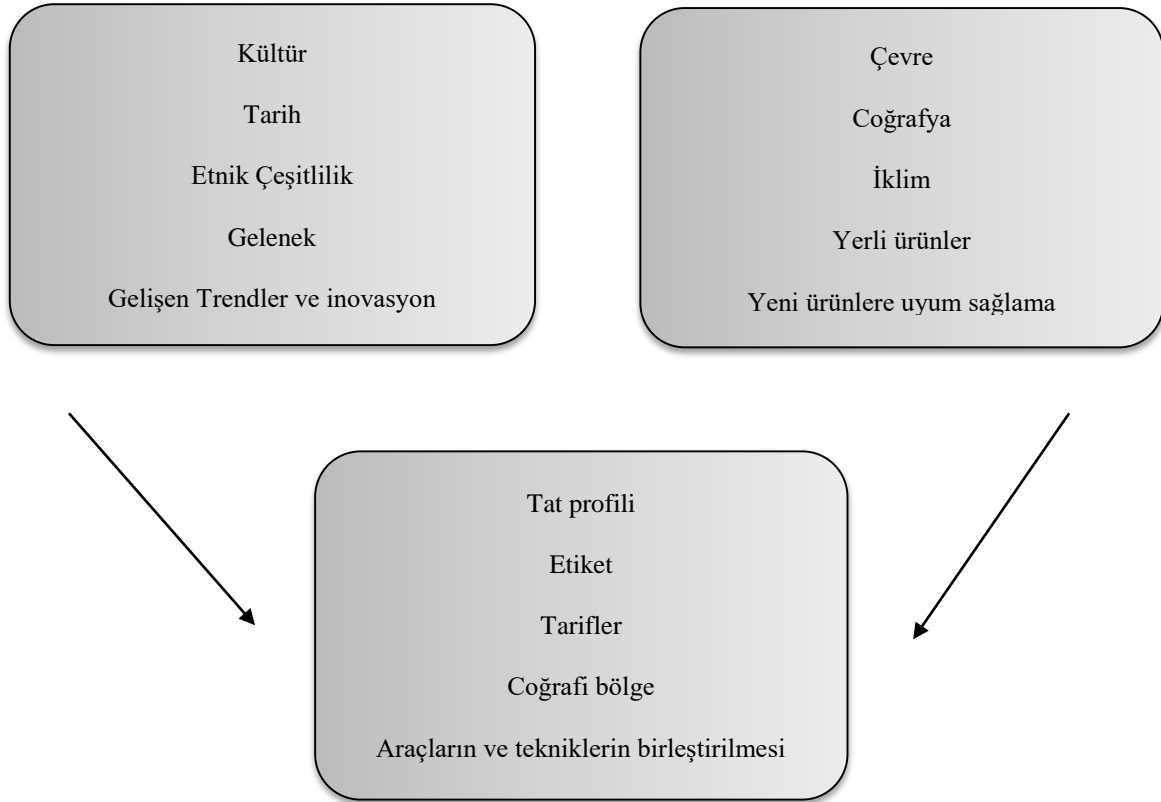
Kültür

Tarih

Etnik Çeşitlilik

Gelenek

Gelişen Trendler ve inovasyon

Çevre

Coğrafya

İklim

Yerli ürünler

Yeni ürünlere uyum sağlama

Tat profili

Etiket

Tarifler

Coğrafi bölge

Araçların ve tekniklerin birleştirilmesi